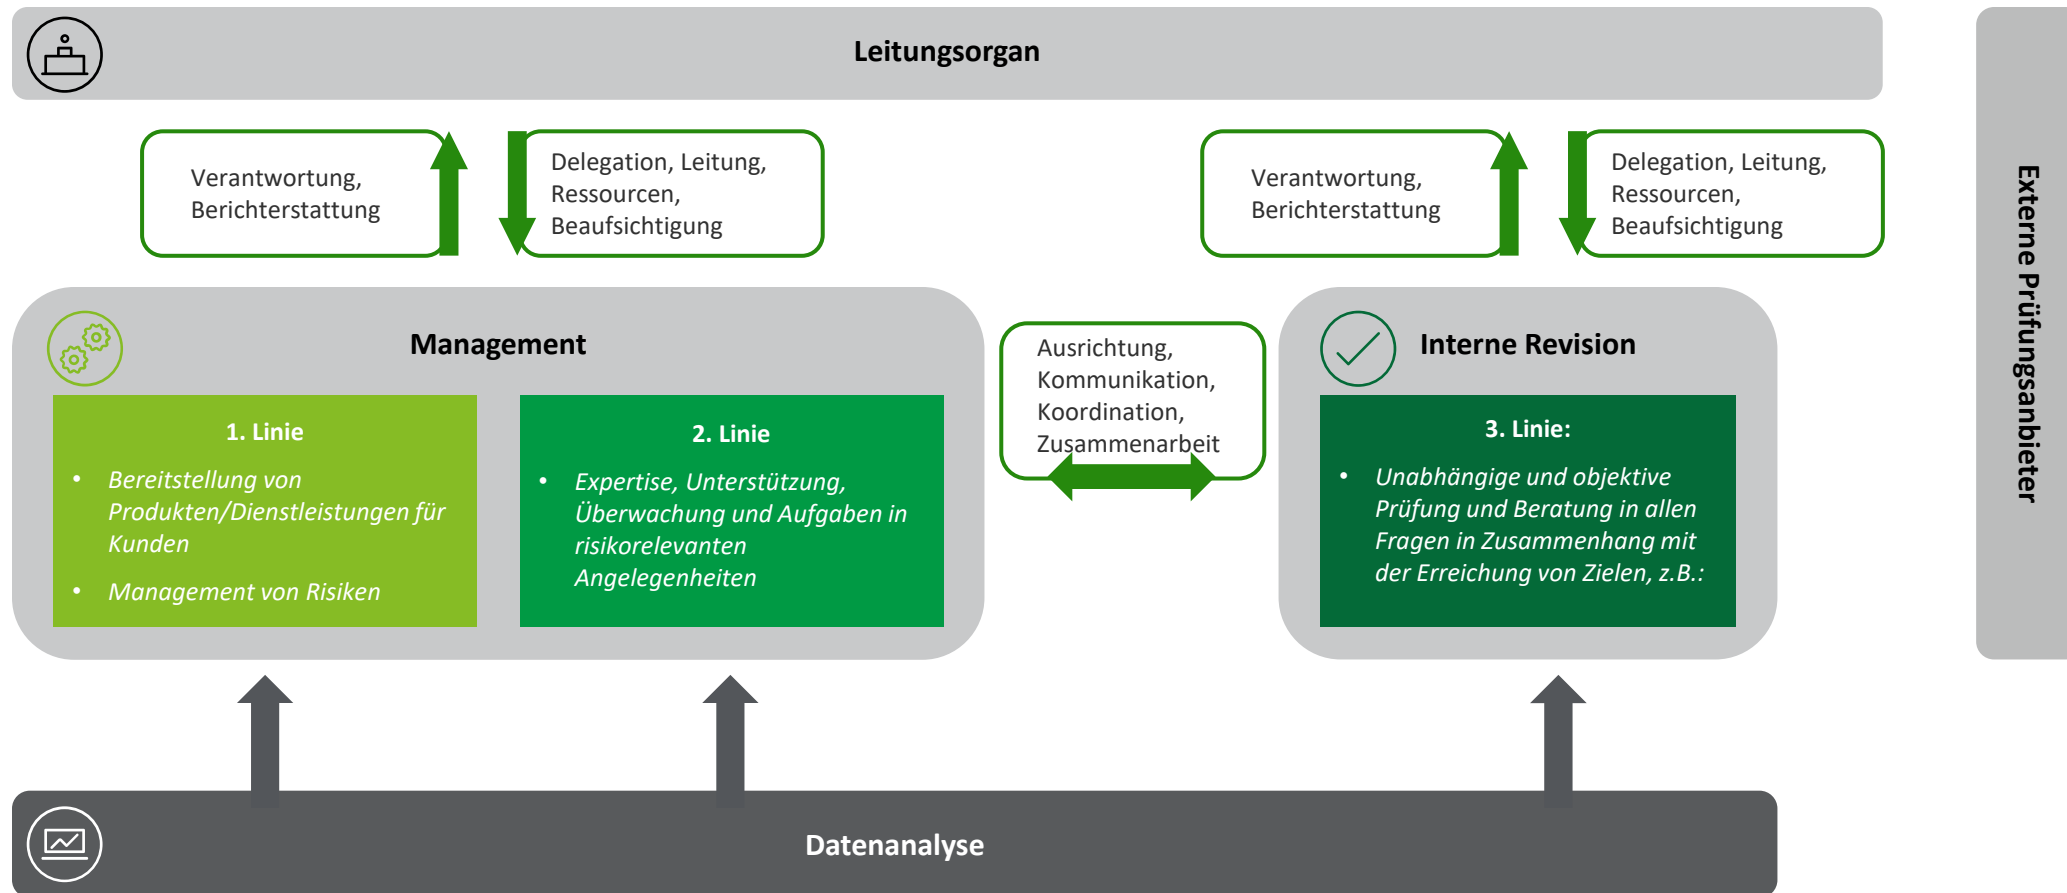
Leitungsorgan

Verantwortung, Berichterstattung

Delegation, Leitung, Ressourcen, Beaufsichtigung

Verantwortung, Berichterstattung

Delegation, Leitung, Ressourcen, Beaufsichtigung

Externe Prüfungsanbieter

Management

1. Linie

- Bereitstellung von Produkten/Dienstleistungen für Kunden
- Management von Risiken

2. Linie

- Expertise, Unterstützung, Überwachung und Aufgaben in risikorelevanten Angelegenheiten

Ausrichtung, Kommunikation, Koordination, Zusammenarbeit

Interne Revision

3. Linie:

- Unabhängige und objektive Prüfung und Beratung in allen Fragen in Zusammenhang mit der Erreichung von Zielen, z.B.:

Datenanalyse